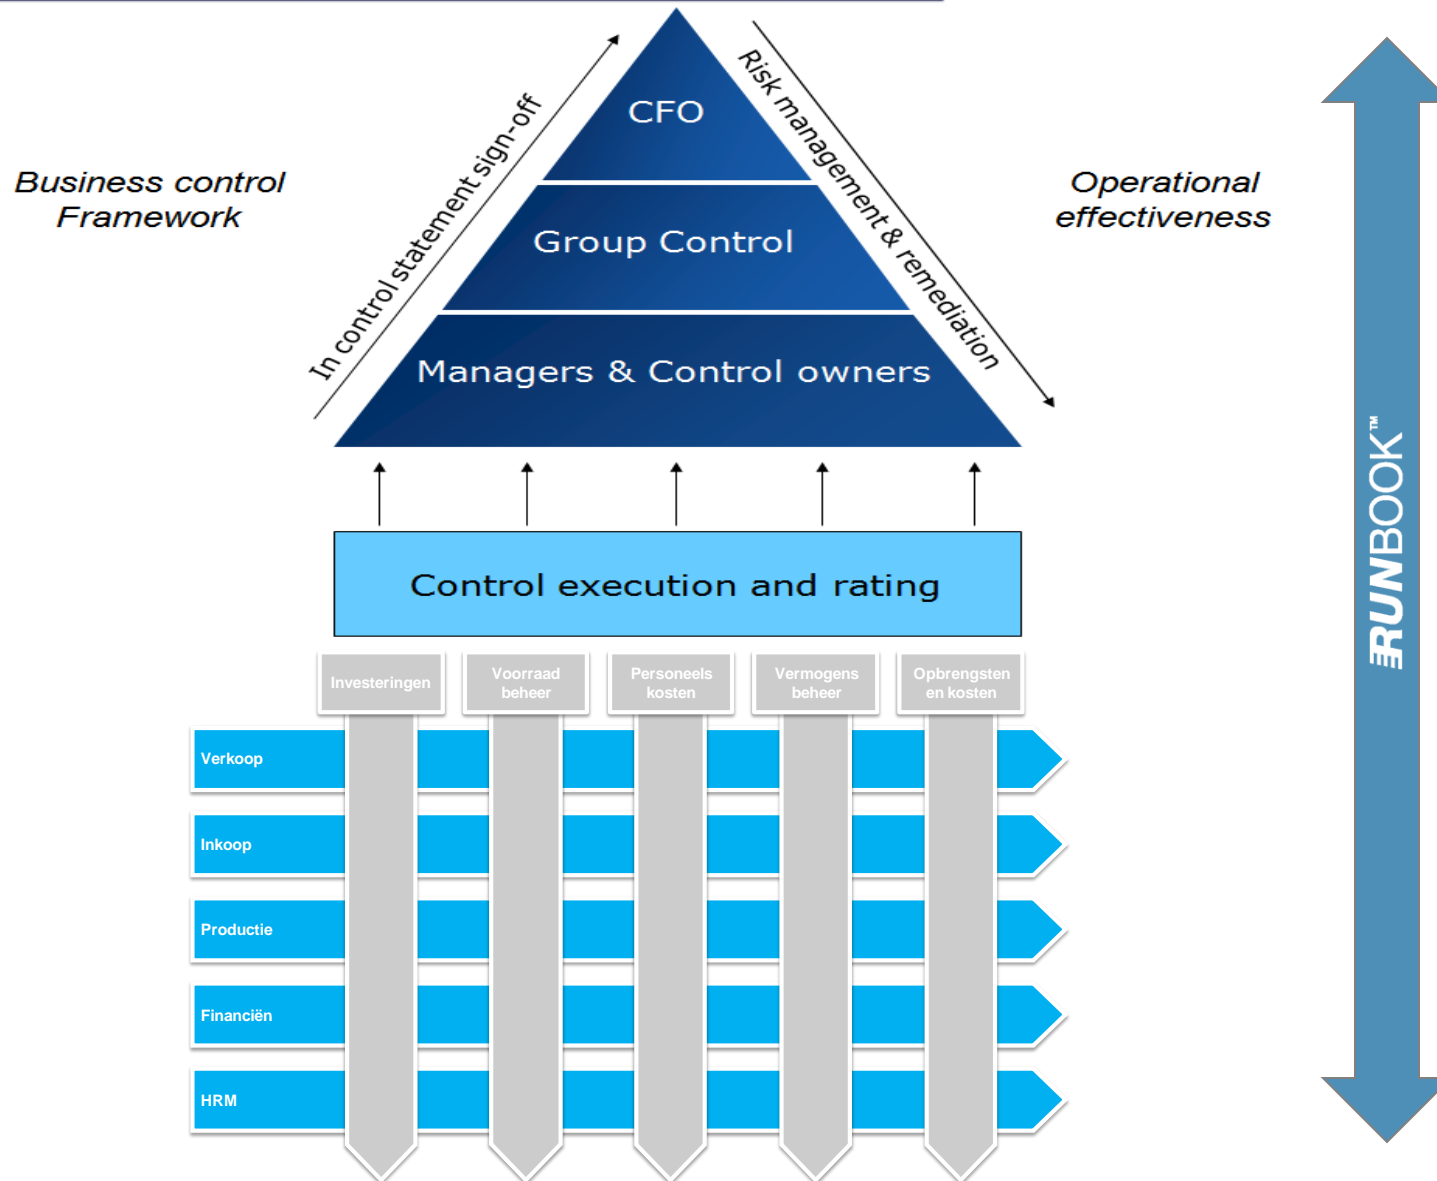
Business control Framework

In control statement sign-off

CFO

Group Control

Managers & Control owners

Risk management & remediation

Operational effectiveness

Control execution and rating

Investeringen

Voorraad beheer

Personeels kosten

Vermogens beheer

Opbrengsten en kosten

Verkoop

Inkoop

Productie

Financiën

HRM

RUNBOOK™